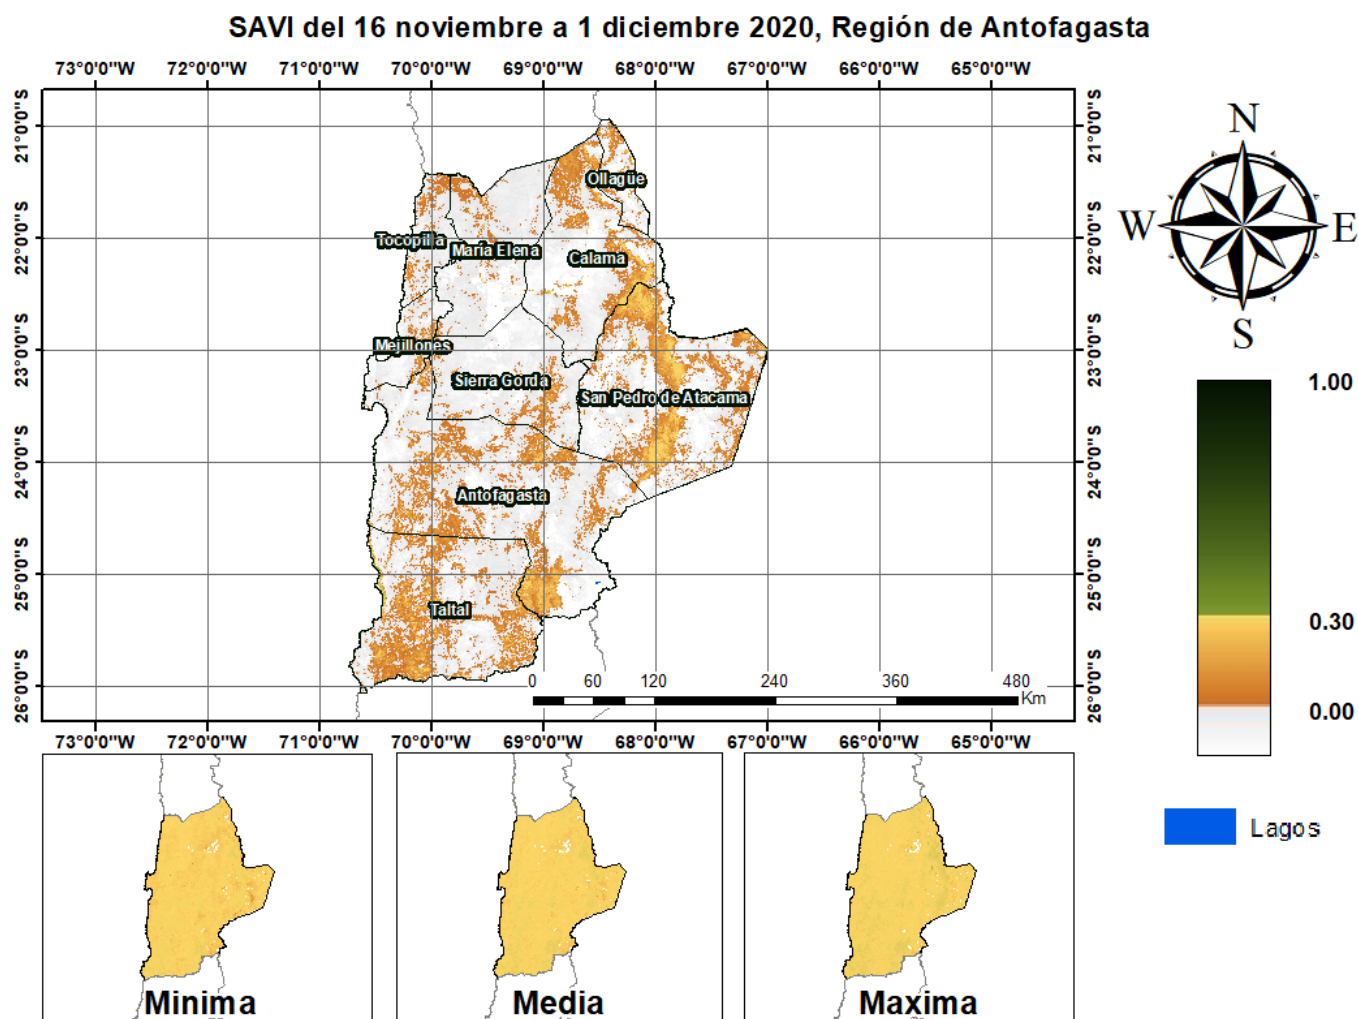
SAVI del 16 noviembre a 1 diciembre 2020, Región de Antofagasta

73°0'0"W 72°0'0"W 71°0'0"W 70°0'0"W 69°0'0"W 68°0'0"W 67°0'0"W 66°0'0"W 65°0'0"W

21°0'0"S
22°0'0"S
23°0'0"S
24°0'0"S
25°0'0"S
26°0'0"S

Ollagüe
Tocopilla
María Elena
Calama
Mejillones
Sierra Gorda
San Pedro de Atacama
Antofagasta
Taltal

0 60 120 240 360 480 Km

73°0'0"W 72°0'0"W 71°0'0"W 70°0'0"W 69°0'0"W 68°0'0"W 67°0'0"W 66°0'0"W 65°0'0"W

N
W
E
S

1.00
0.30
0.00

Lagos

Minima
Media
Maxima